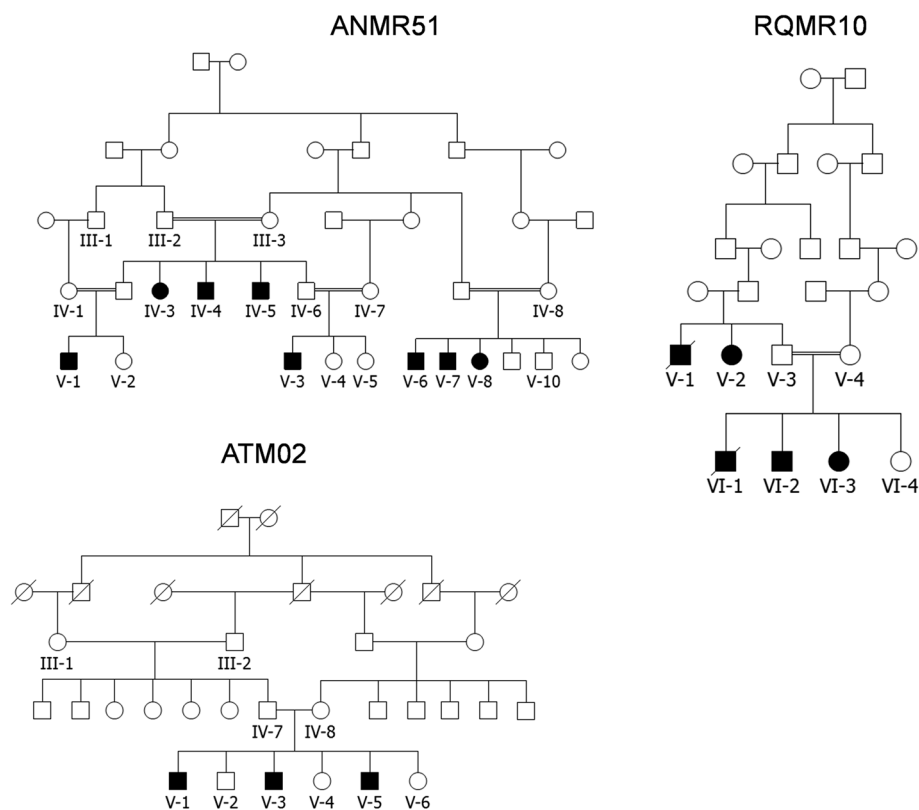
ANMR51

III-1 III-2 III-3

IV-1 IV-3 IV-4 IV-5 IV-6 IV-7 IV-8

V-1 V-2 V-3 V-4 V-5 V-6 V-7 V-8 V-10

RQMR10

V-1 V-2 V-3 V-4

VI-1 VI-2 VI-3 VI-4

ATM02

III-1 III-2

IV-7 IV-8

V-1 V-2 V-3 V-4 V-5 V-6